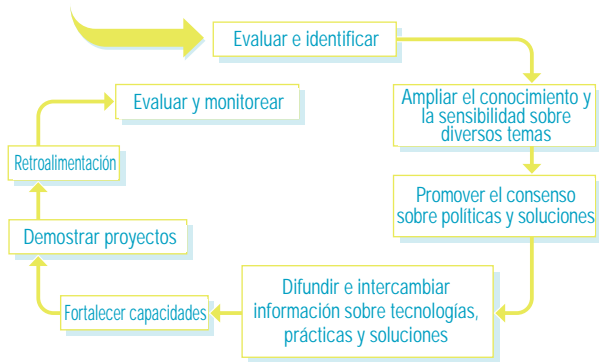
Evaluar e identificar

Ampliar el conocimiento y la sensibilidad sobre diversos temas

Promover el consenso sobre políticas y soluciones

Difundir e intercambiar información sobre tecnologías, prácticas y soluciones

Fortalecer capacidades

Demostrar proyectos

Retroalimentación

Evaluar y monitorear